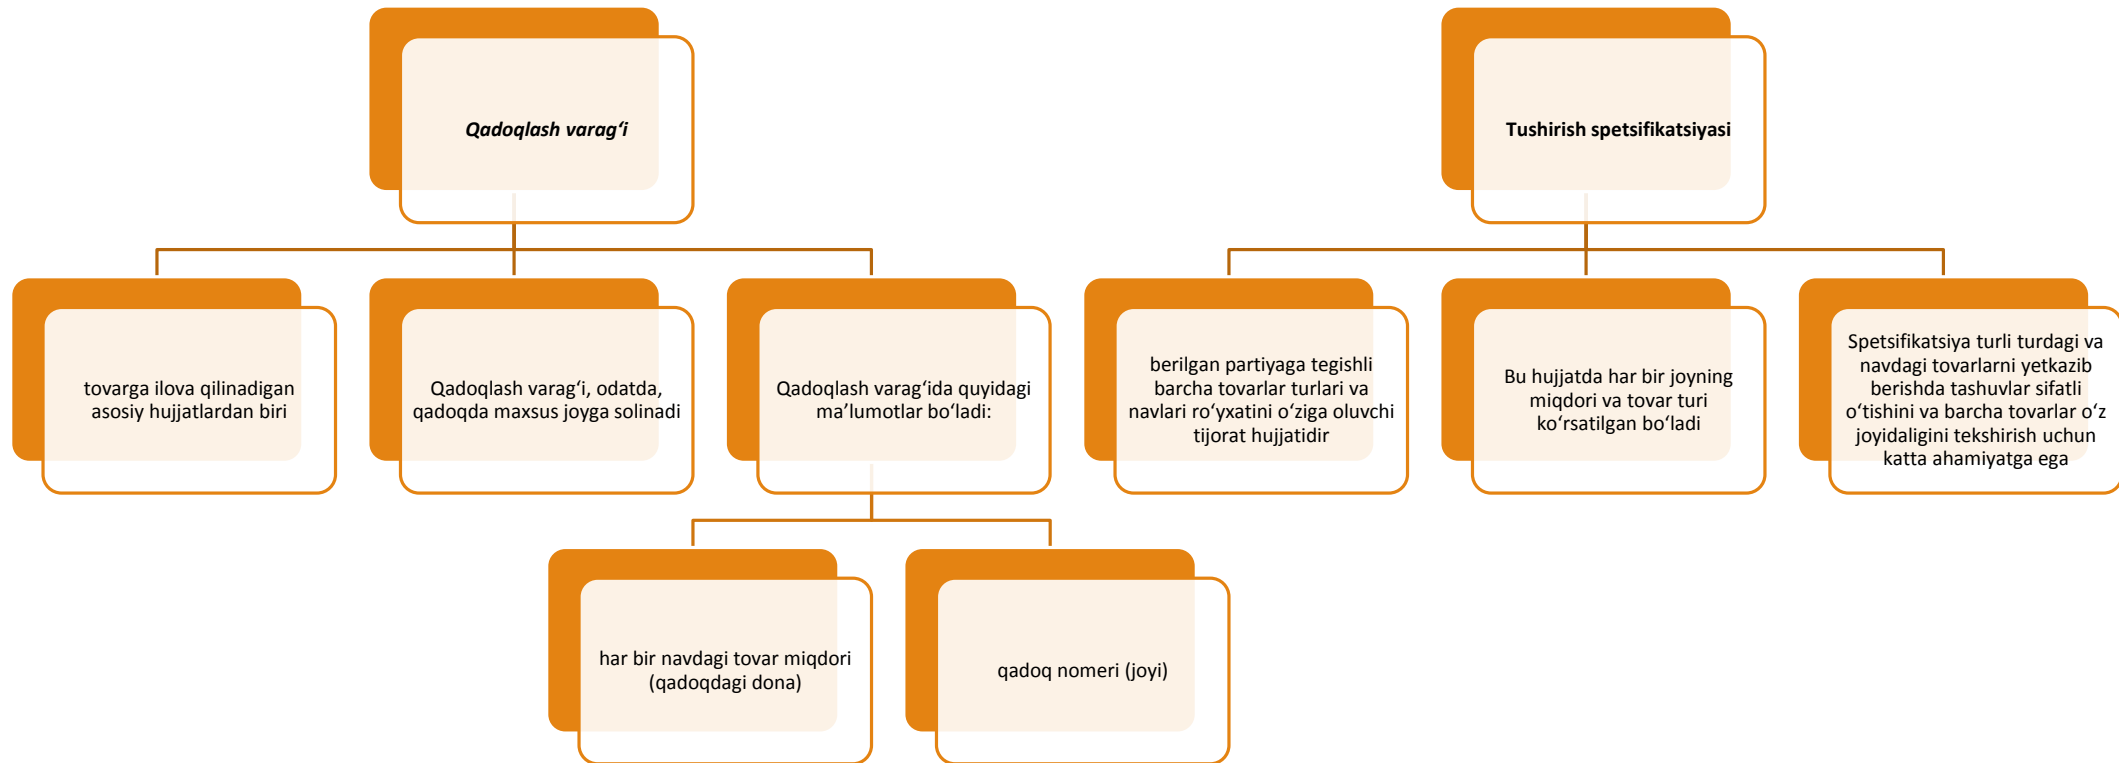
Qadoqlash varag‘i

tovarga ilova qilinadigan asosiy hujjatlardan biri

Qadoqlash varag‘i, odatda, qadoqda maxsus joyga solinadi

Qadoqlash varag‘ida quyidagi ma’lumotlar bo‘ladi:

har bir navdagi tovar miqdori (qadoqdagi dona)

qadoq nomeri (joyi)

Tushirish spetsifikatsiyasi

berilgan partiyaga tegishli barcha tovarlar turlari va navlari ro‘yxatini o‘ziga oluvchi tijorat hujjatidir

Bu hujjatda har bir joyning miqdori va tovar turi ko‘rsatilgan bo‘ladi

Spetsifikatsiya turli turdagi va navdagi tovarlarni yetkazib berishda tashuvlar sifatli o‘tishini va barcha tovarlar o‘z joyidaligini tekshirish uchun katta ahamiyatga ega